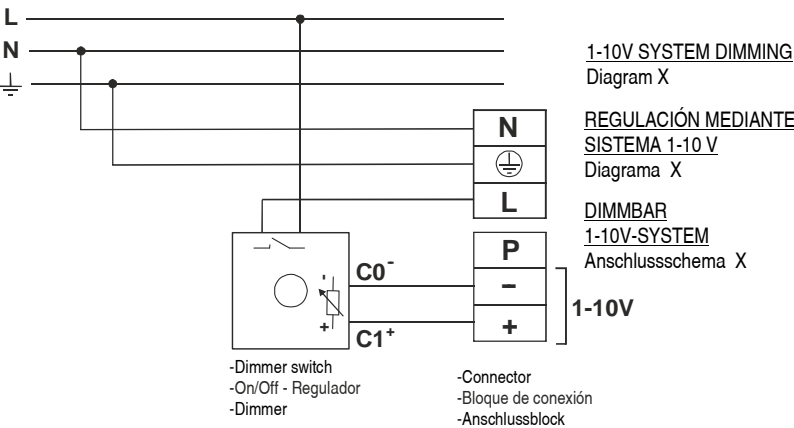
L
N
⏚

N
⏚
L
P
–
+
1-10V

C0$^-$
C1$^+$
-
+

1-10V SYSTEM DIMMING
Diagram X

REGULACIÓN MEDIANTE SISTEMA 1-10 V
Diagrama X

DIMMBAR 1-10V-SYSTEM
Anschlussschema X

-Dimmer switch
-On/Off - Regulador
-Dimmer

-Connector
-Bloque de conexión
-Anschlussblock